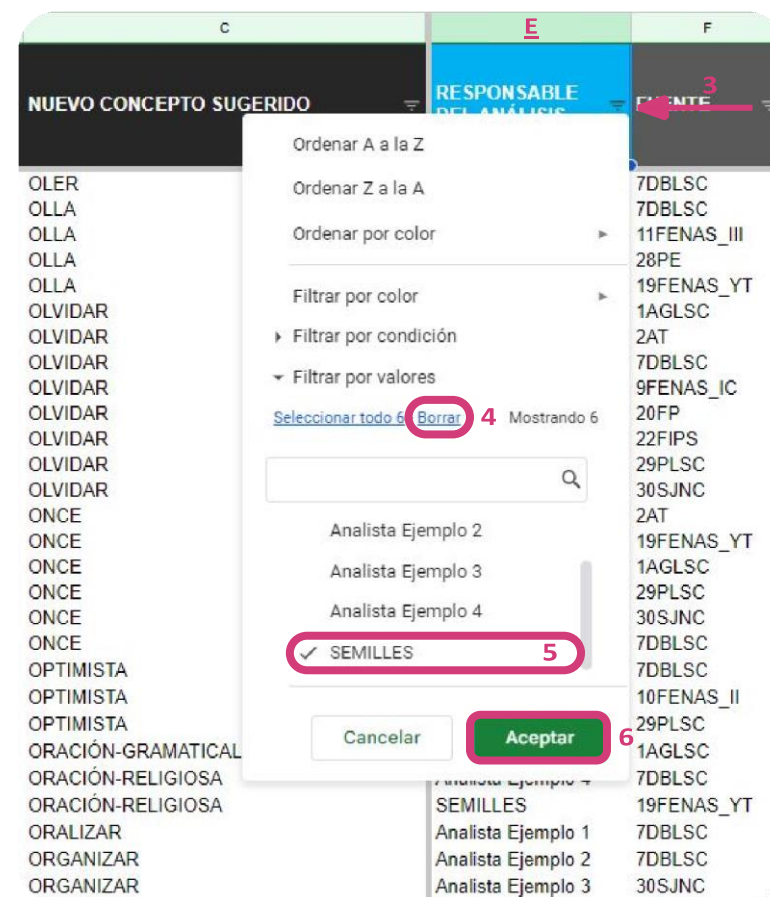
| C | E | F |
|---|---|---|
| NUEVO CONCEPTO SUGERIDO | RESPONSABLE DEL ANÁLISIS | FUENTE |
| OLER | | 7DBLSC |
| OLLA | | 7DBLSC |
| OLLA | | 11FENAS_III |
| OLLA | | 28PE |
| OLLA | | 19FENAS_YT |
| OLVIDAR | | 1AGLSC |
| OLVIDAR | | 2AT |
| OLVIDAR | | 7DBLSC |
| OLVIDAR | | 9FENAS_IC |
| OLVIDAR | | 20FP |
| OLVIDAR | | 22FIPS |
| OLVIDAR | | 29PLSC |
| OLVIDAR | | 30SJNC |
| ONCE | | 2AT |
| ONCE | | 19FENAS_YT |
| ONCE | | 1AGLSC |
| ONCE | | 29PLSC |
| ONCE | | 30SJNC |
| ONCE | | 7DBLSC |
| OPTIMISTA | | 7DBLSC |
| OPTIMISTA | | 10FENAS_II |
| OPTIMISTA | | 29PLSC |
| ORACIÓN-GRAMATICAL | | 1AGLSC |
| ORACIÓN-RELIGIOSA | Analista Ejemplo 4 | 7DBLSC |
| ORACIÓN-RELIGIOSA | SEMILLES | 19FENAS_YT |
| ORALIZAR | Analista Ejemplo 1 | 7DBLSC |
| ORGANIZAR | Analista Ejemplo 2 | 7DBLSC |
| ORGANIZAR | Analista Ejemplo 3 | 30SJNC |

3

Ordenar A a la Z
Ordenar Z a la A
Ordenar por color
Filtrar por color
Filtrar por condición
Filtrar por valores
Seleccionar todo 6 Borrar 4 Mostrando 6
Analista Ejemplo 2
Analista Ejemplo 3
Analista Ejemplo 4
✓ SEMILLES 5
Cancelar Aceptar 6